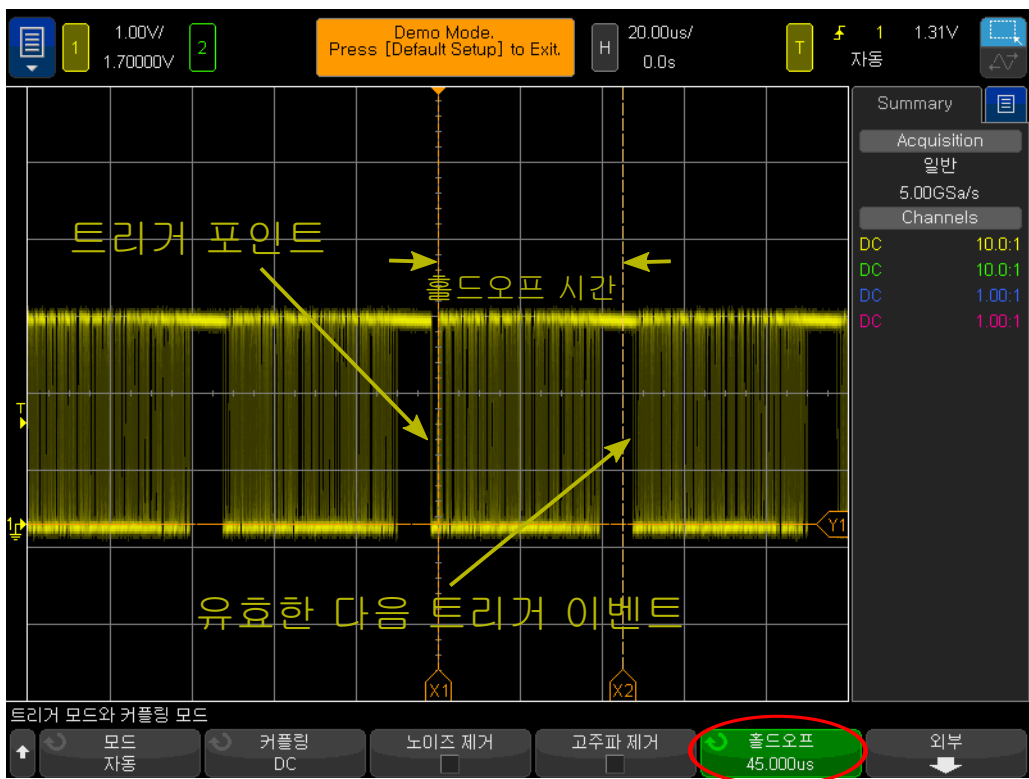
1 1.00V/ 1.70000V 2

Demo Mode.
Press [Default Setup] to Exit.

H 20.00us/ 0.0s

T 1 1.31V 자동

Summary

Acquisition
일반
5.00GSa/s
Channels

| DC | 10.0:1 |
|---|---|
| DC | 10.0:1 |
| DC | 1.00:1 |
| DC | 1.00:1 |

트리거 포인트

홀드오프 시간

T

1

Y1

유효한 다음 트리거 이벤트

X1

X2

트리거 모드와 커플링 모드

모드
자동

커플링
DC

노이즈 제거

고주파 제거

홀드오프
45.000us

외부